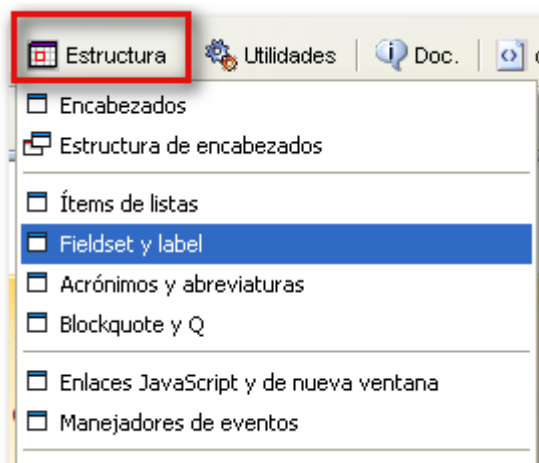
Estructura Utilidades Doc.

Encabezados
Estructura de encabezados

Ítems de listas
Fieldset y label
Acrónimos y abreviaturas
Blockquote y Q

Enlaces JavaScript y de nueva ventana
Manejadores de eventos